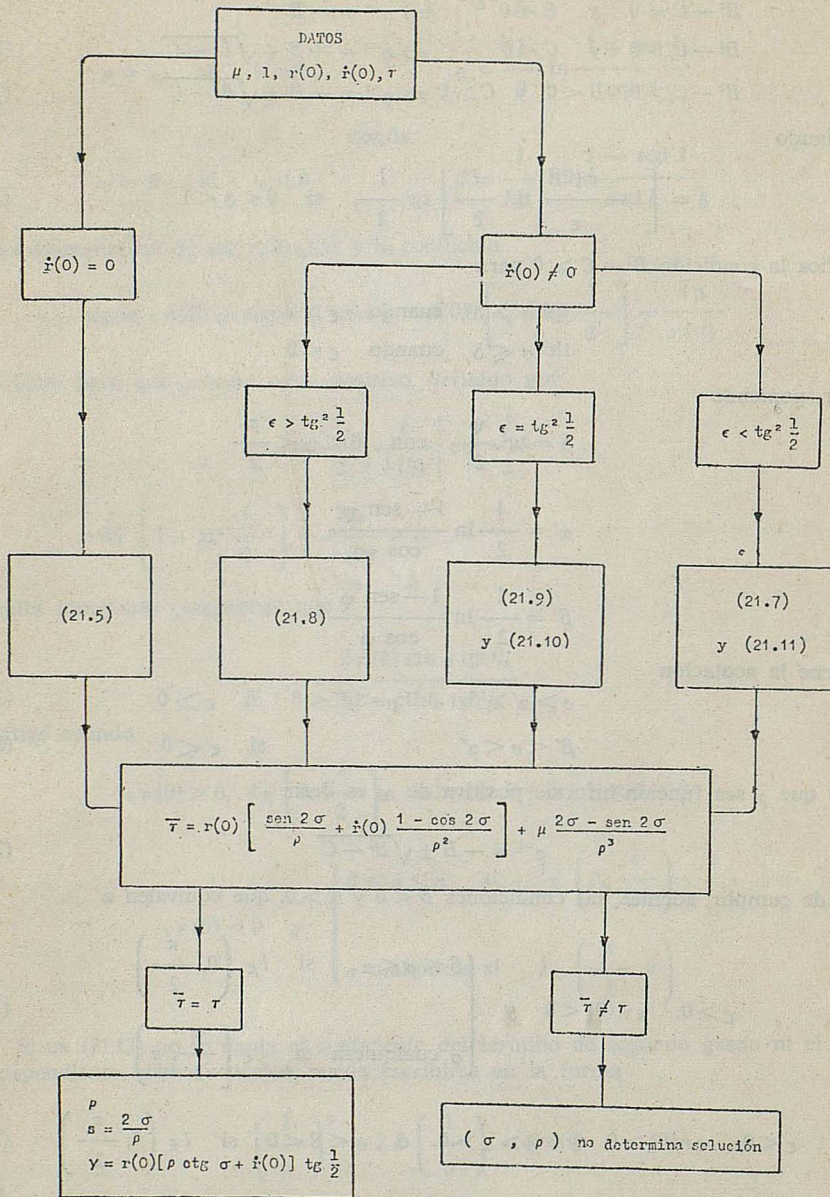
DATOS
$\mu$, l, $r(0)$, $\dot{r}(0)$, $\tau$

$\dot{r}(0) = 0$

$\dot{r}(0) \neq 0$

$\epsilon > tg^2 \frac{1}{2}$

$\epsilon = tg^2 \frac{1}{2}$

$\epsilon < tg^2 \frac{1}{2}$

(21.5)

(21.8)

(21.9)
y (21.10)

(21.7)
y (21.11)

$\overline{\tau} = r(0) \left[ \frac{\text{sen } 2\sigma}{\rho} + \dot{r}(0) \frac{1 - \cos 2\sigma}{\rho^2} \right] + \mu \frac{2\sigma - \text{sen } 2\sigma}{\rho^3}$

$\overline{\tau} = \tau$

$\overline{\tau} \neq \tau$

$\rho$
$s = \frac{2\sigma}{\rho}$
$Y = r(0)[\rho \text{ ctg } \sigma + \dot{r}(0)] \text{ tg } \frac{1}{2}$

( $\sigma$ , $\rho$ ) no determina solución